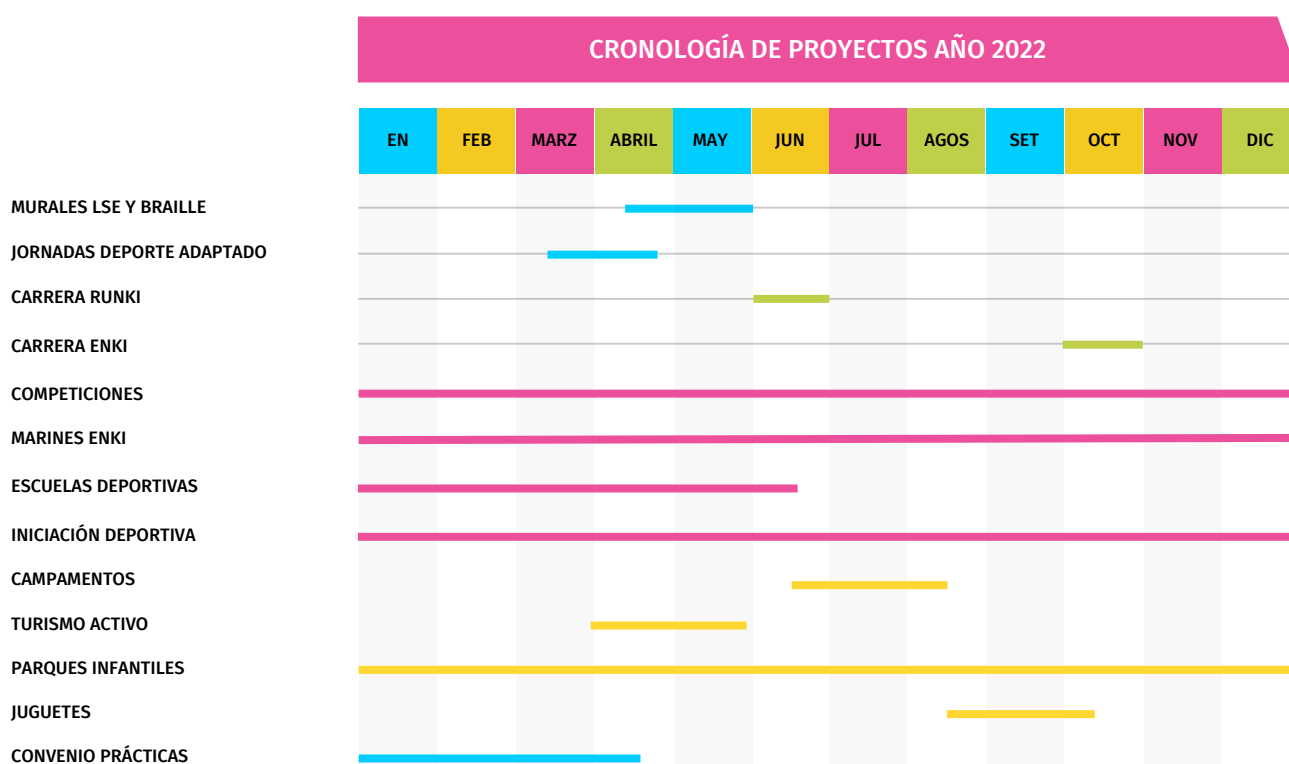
CRONOLOGÍA DE PROYECTOS AÑO 2022

| EN | FEB | MARZ | ABRIL | MAY | JUN | JUL | AGOS | SET | OCT | NOV | DIC |
|---|---|---|---|---|---|---|---|---|---|---|---|

MURALES LSE Y BRAILLE
JORNADAS DEPORTE ADAPTADO
CARRERA RUNKI
CARRERA ENKI
COMPETICIONES
MARINES ENKI
ESCUELAS DEPORTIVAS
INICIACIÓN DEPORTIVA
CAMPAMENTOS
TURISMO ACTIVO
PARQUES INFANTILES
JUGUETES
CONVENIO PRÁCTICAS